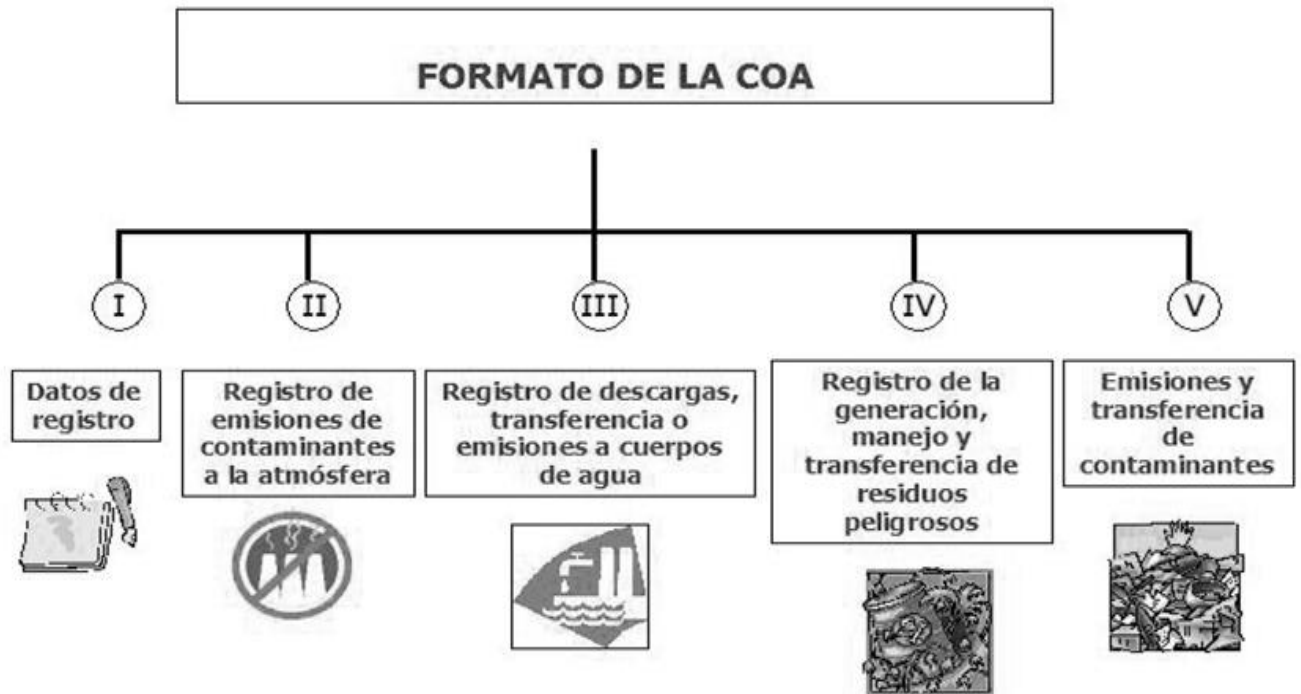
FORMATO DE LA COA

I

II

III

IV

V

Datos de registro

Registro de emisiones de contaminantes a la atmósfera

Registro de descargas, transferencia o emisiones a cuerpos de agua

Registro de la generación, manejo y transferencia de residuos peligrosos

Emisiones y transferencia de contaminantes